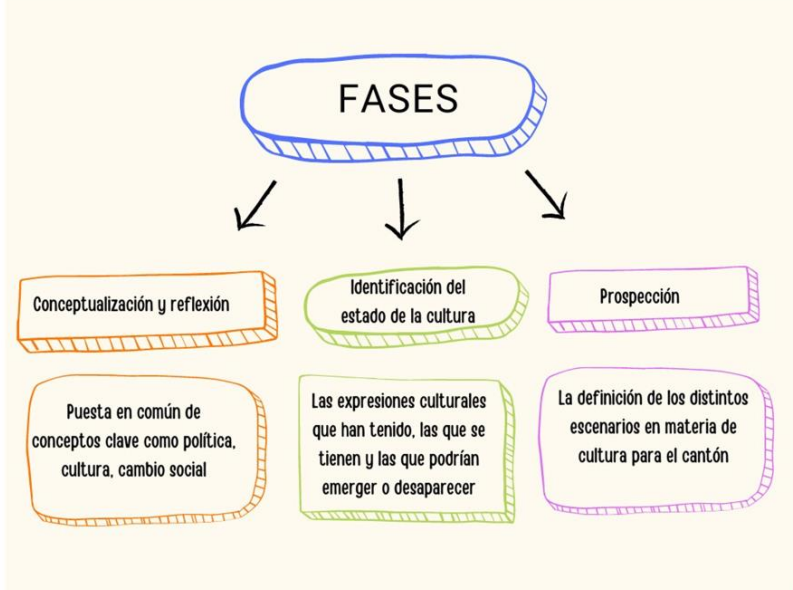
FASES

Conceptualización y reflexión

Puesta en común de conceptos clave como política, cultura, cambio social

Identificación del estado de la cultura

Las expresiones culturales que han tenido, las que se tienen y las que podrían emerger o desaparecer

Prospección

La definición de los distintos escenarios en materia de cultura para el cantón